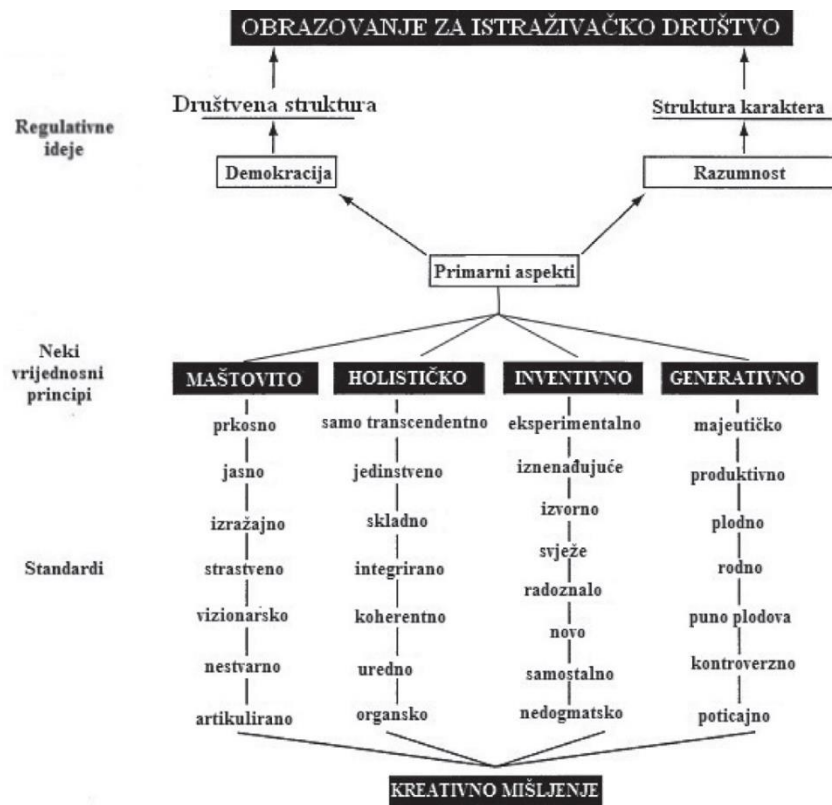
OBRAZOVANJE ZA ISTRAŽIVAČKO DRUŠTVO

Regulativne ideje

Društvena struktura

Struktura karaktera

Demokracija

Razumnost

Primarni aspekti

Neki vrijednosni principi

MAŠTOVITO

HOLISTIČKO

INVENTIVNO

GENERATIVNO

Standardi

prkosno
jasno
izražajno
strastveno
vizionarsko
nestvarno
artikulirano

samo transcendentno
jedinstveno
skladno
integrirano
koherentno
uredno
organsko

eksperimentalno
iznenađujuće
izvorno
svježe
radoznalo
novo
samostalno
nedogmatsko

majeutičko
produktivno
plodno
rodno
puno plodova
kontroverzno
poticajno

KREATIVNO MIŠLJENJE